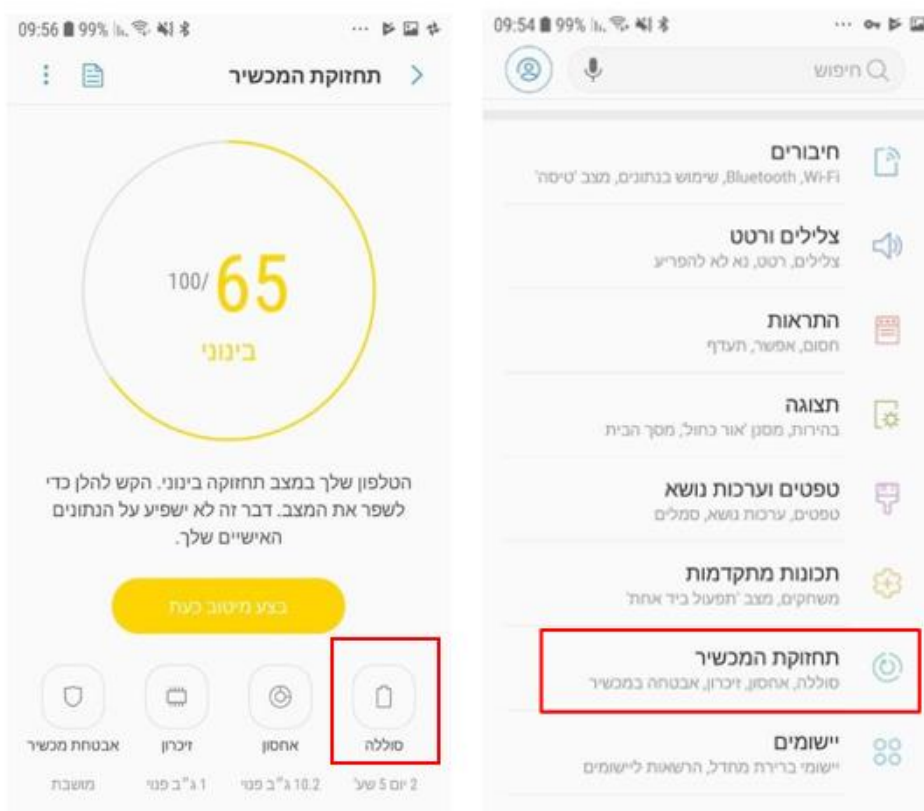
09:56 99%

תחזוקת המכשיר

65
100/
בינוני

הטלפון שלך במצב תחזוקה בינוני. הקש להלן כדי לשפר את המצב. דבר זה לא ישפיע על הנתונים האישיים שלך.

בצע מיטוב כעת

סוללה
2 יום 5 שע'

אחסון
10.2 ג"ב פנוי

זיכרון
1 ג"ב פנוי

אבטחת מכשיר
מושבת

09:54 99%

חיפוש

חיבורים
Wi-Fi, Bluetooth, שימוש בנתונים, מצב 'טיסה'

צלילים ורטט
צלילים, רטט, נא לא להפריע

התראות
חסום, אפשר, תעדף

תצוגה
בהירות, מסנן 'אור כחול', מסך הבית

טפטים וערכות נושא
טפטים, ערכות נושא, סמלים

תכונות מתקדמות
משחקים, מצב 'תפעול ביד אחת'

תחזוקת המכשיר
סוללה, אחסון, זיכרון, אבטחה במכשיר

יישומים
יישומי ברירת מחדל, הרשאות לישומים